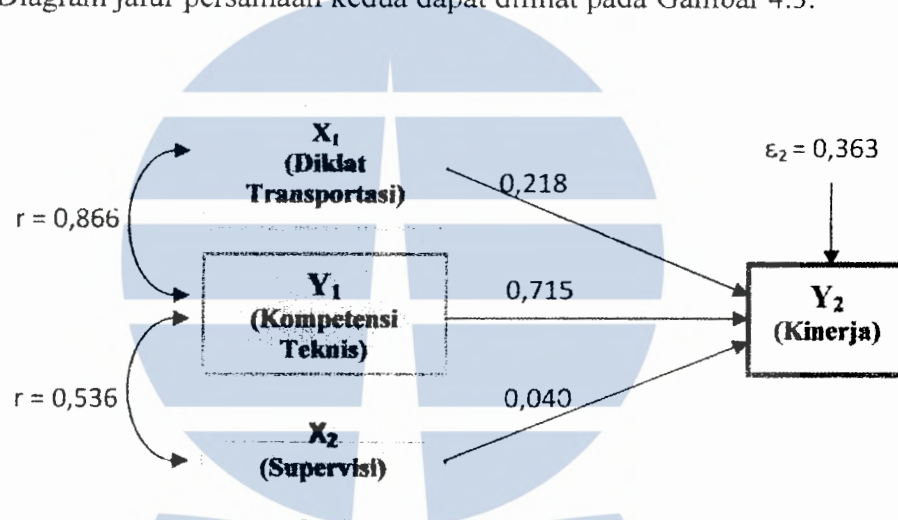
Diagram jalur persamaan kedua dapat dilihat pada Gambar 4.5.

$X_1$
(Diklat Transportasi)

$\varepsilon_2 = 0,363$

0,218

r = 0,866

$Y_1$
(Kompetensi Teknis)

0,715

$Y_2$
(Kinerja)

r = 0,536

0,040

$X_2$
(Supervisi)